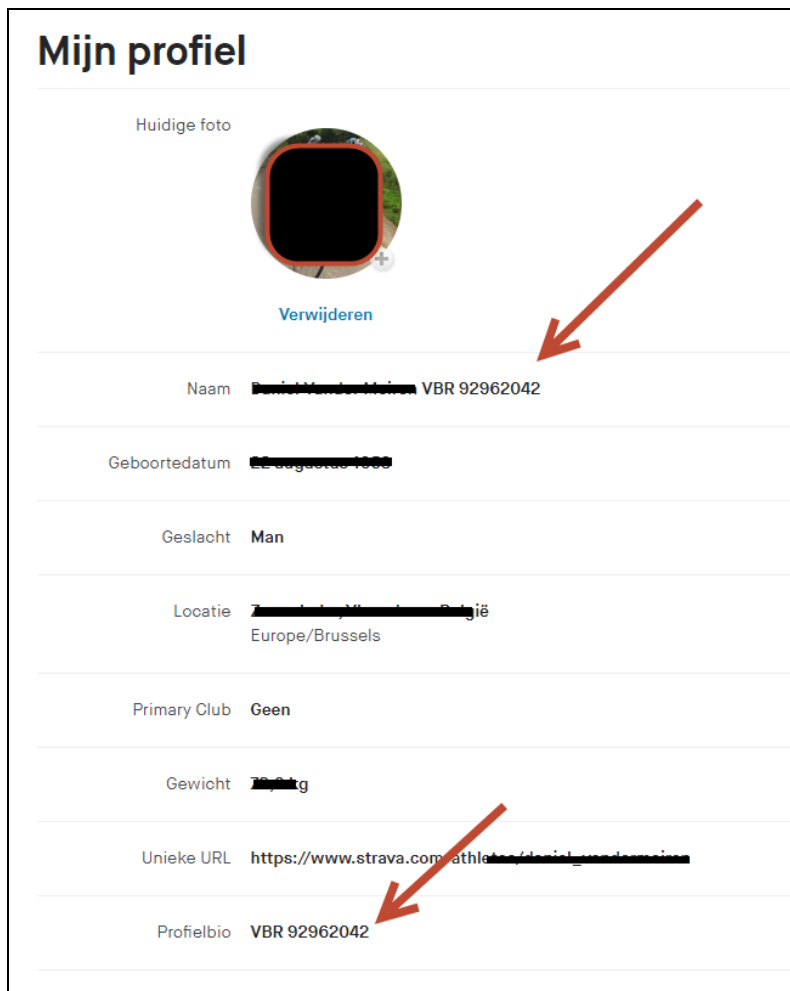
Mijn profiel

Huidige foto

Verwijderen

Naam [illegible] VBR 92962042

Geboortedatum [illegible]

Geslacht Man

Locatie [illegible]ië
Europe/Brussels

Primary Club Geen

Gewicht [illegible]g

Unieke URL https://www.strava.com/athle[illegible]

Profielbio VBR 92962042